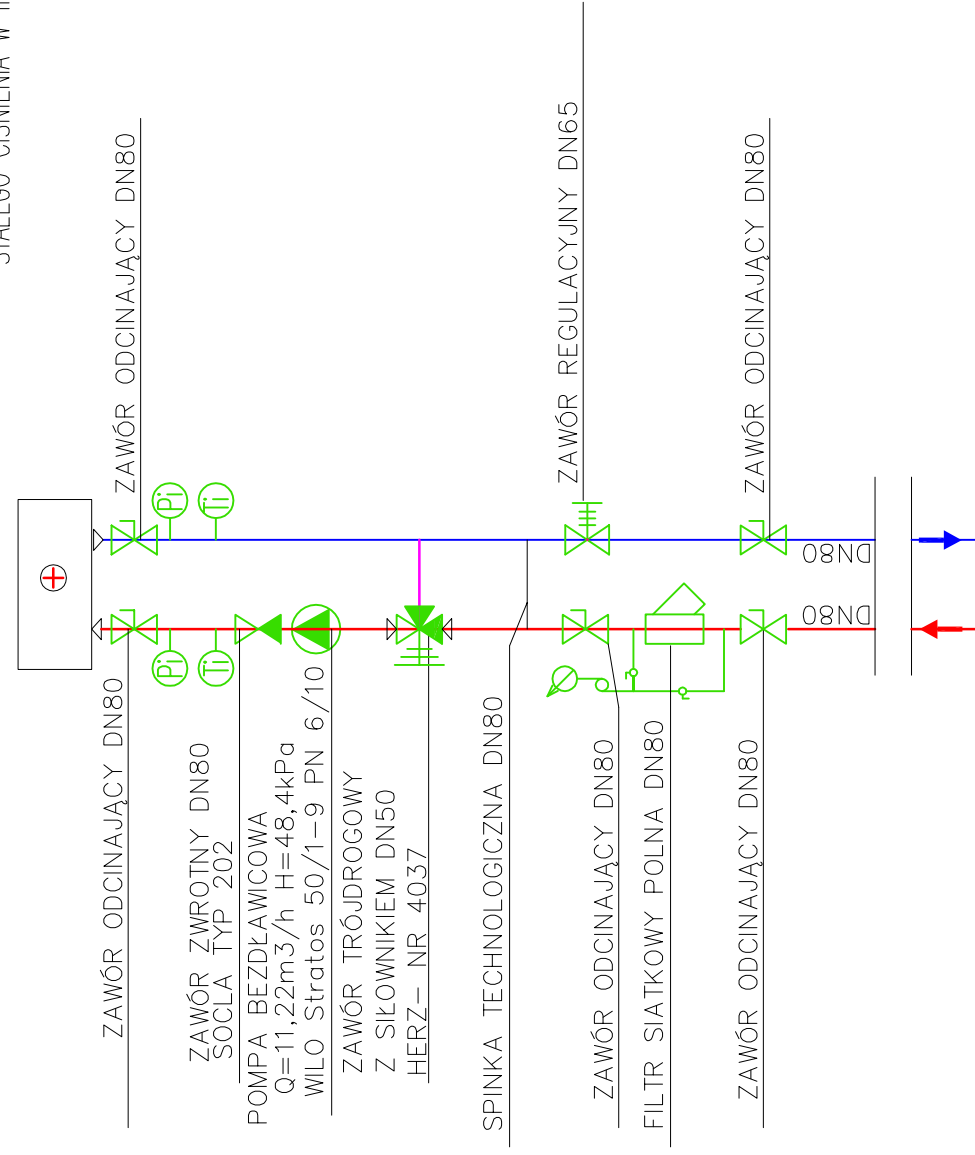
STAŁEGO CIŚNIENIA W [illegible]

ZAWÓR ODCINAJĄCY DN80

Pi

Ti

ZAWÓR REGULACYJNY DN65

ZAWÓR ODCINAJĄCY DN80

DN80

DN80

Pi

Ti

ZAWÓR ODCINAJĄCY DN80

ZAWÓR ZWROTNY DN80
SOCLA TYP 202

POMPA BEZDŁAWICOWA
Q=11,22m3/h H=48,4kPa
WILO Stratos 50/1-9 PN 6/10

ZAWÓR TRÓJDROGOWY
Z SIŁOWNIKIEM DN50
HERZ- NR 4037

SPINKA TECHNOLOGICZNA DN80

ZAWÓR ODCINAJĄCY DN80

FILTR SIATKOWY POLNA DN80

ZAWÓR ODCINAJĄCY DN80